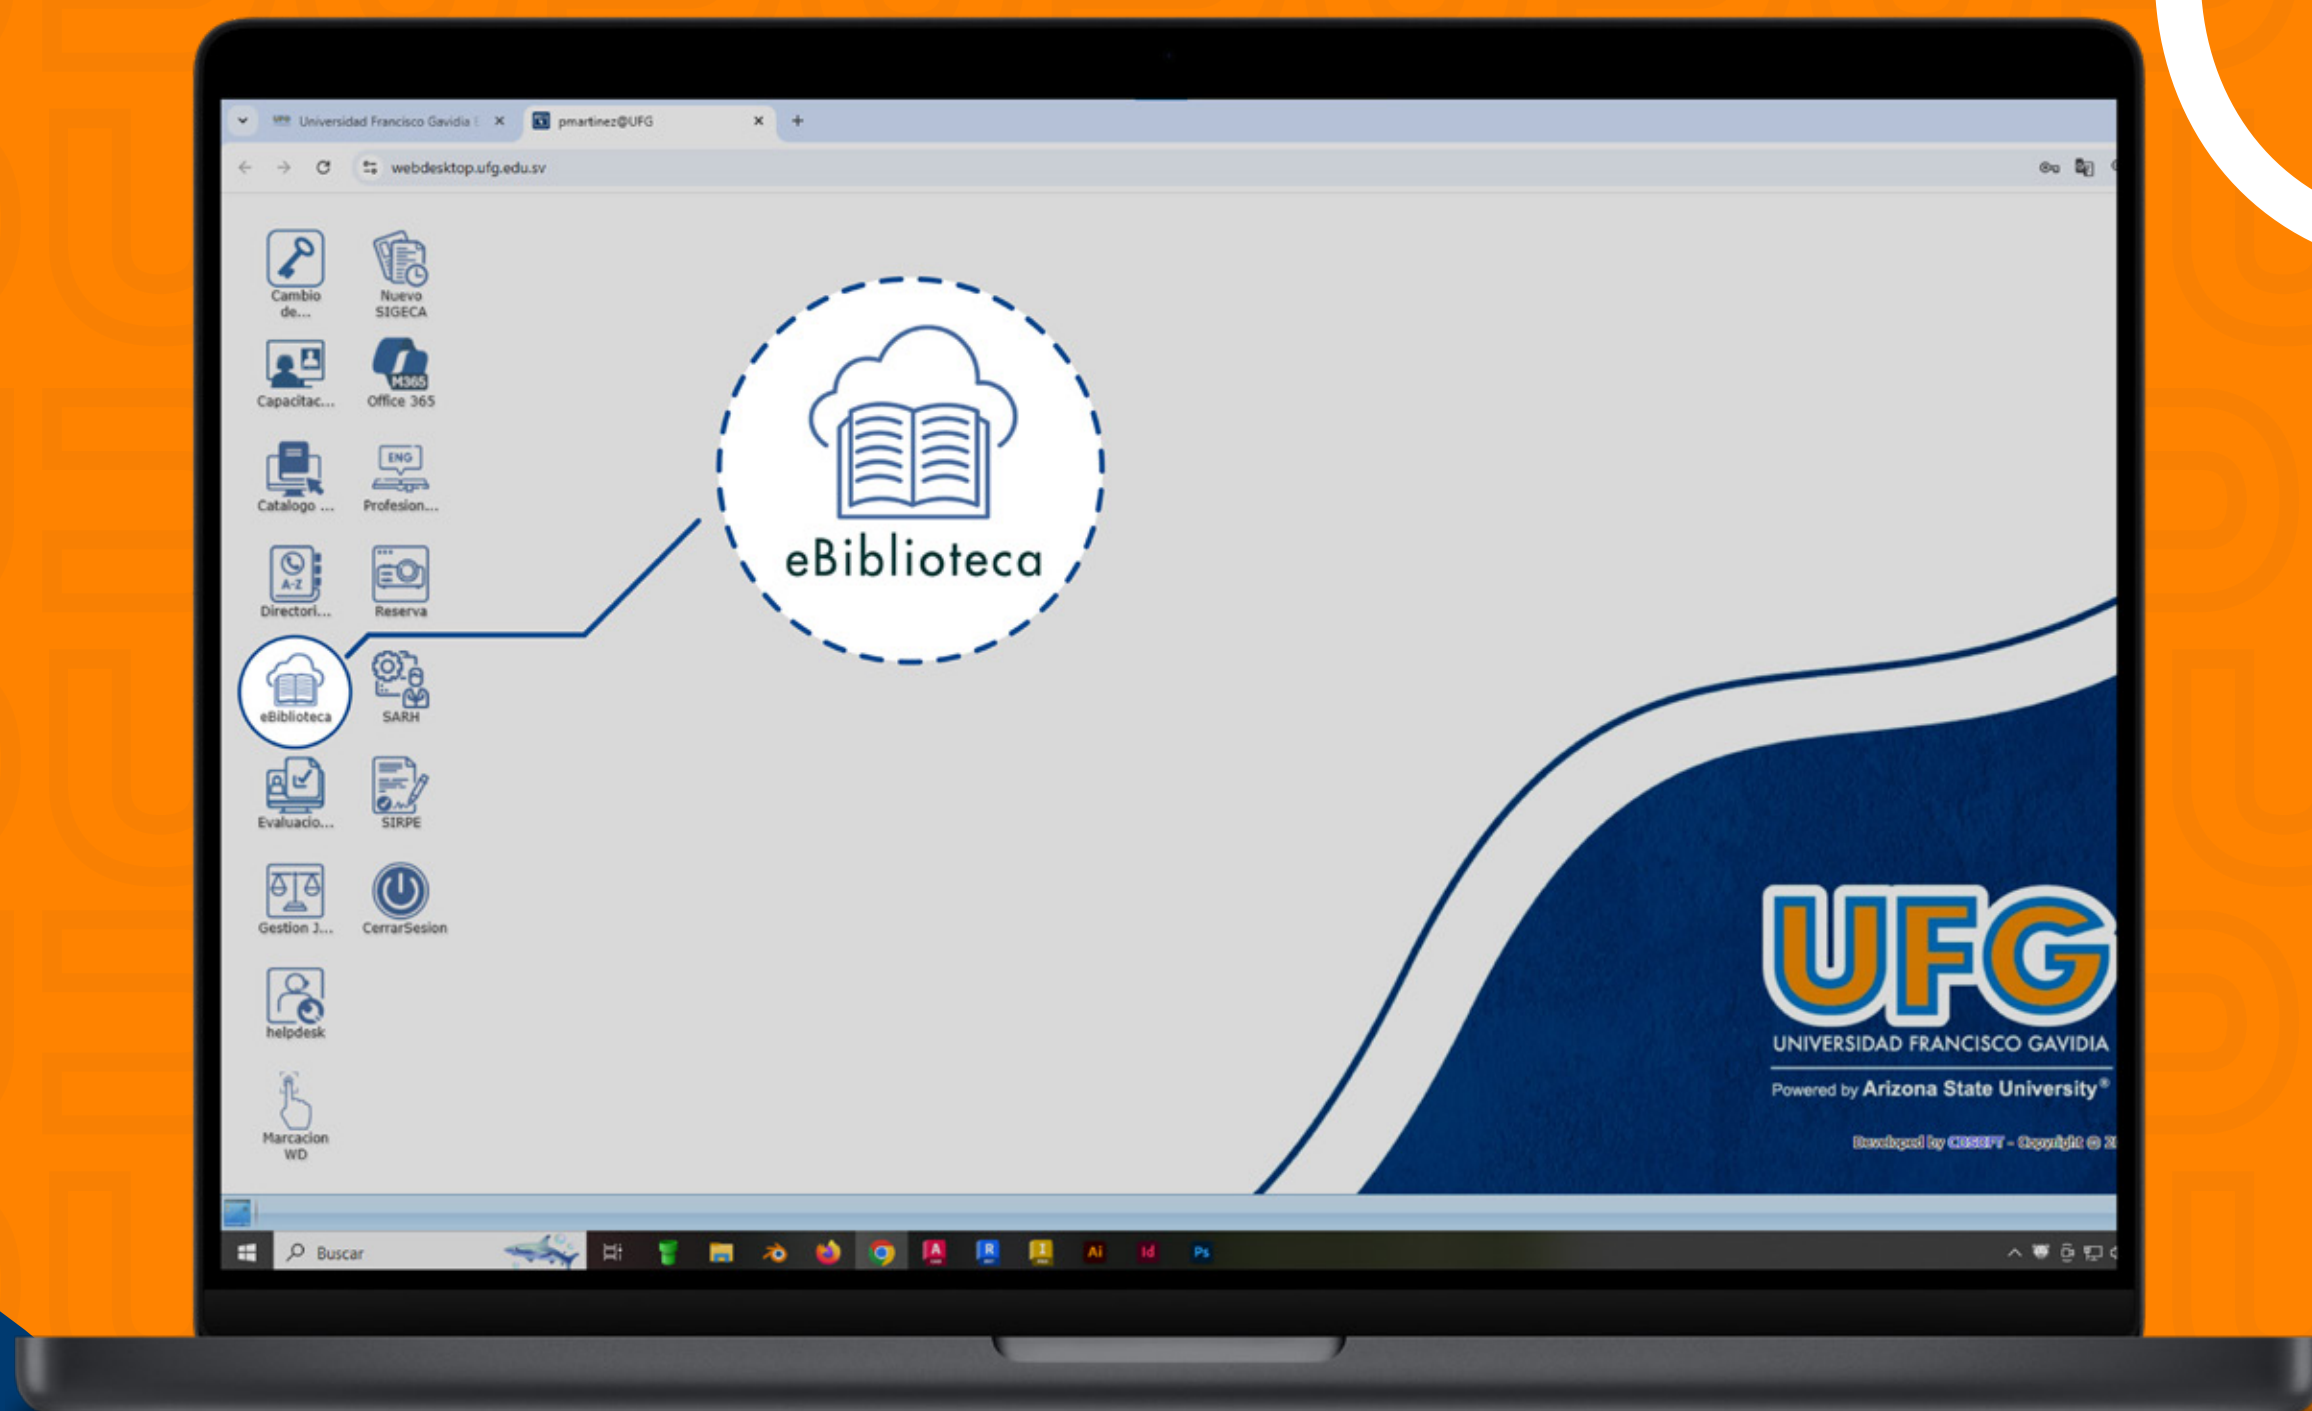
Universidad Francisco Gavidia
pmartinez@UFG
webdesktop.ufg.edu.sv

Cambio de...
Nuevo SIGECA
Capacitac...
M365
Office 365
Catalogo ...
ENG
Profesion...
A-Z
Directori...
Reserva
eBiblioteca
SARH
Evaluacio...
SIRPE
Gestion J...
CerrarSesion
helpdesk
Marcacion WD

eBiblioteca

UFG
UNIVERSIDAD FRANCISCO GAVIDIA
Powered by Arizona State University®
Developed by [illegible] - Copyright © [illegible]

Buscar
Ai
Id
Ps